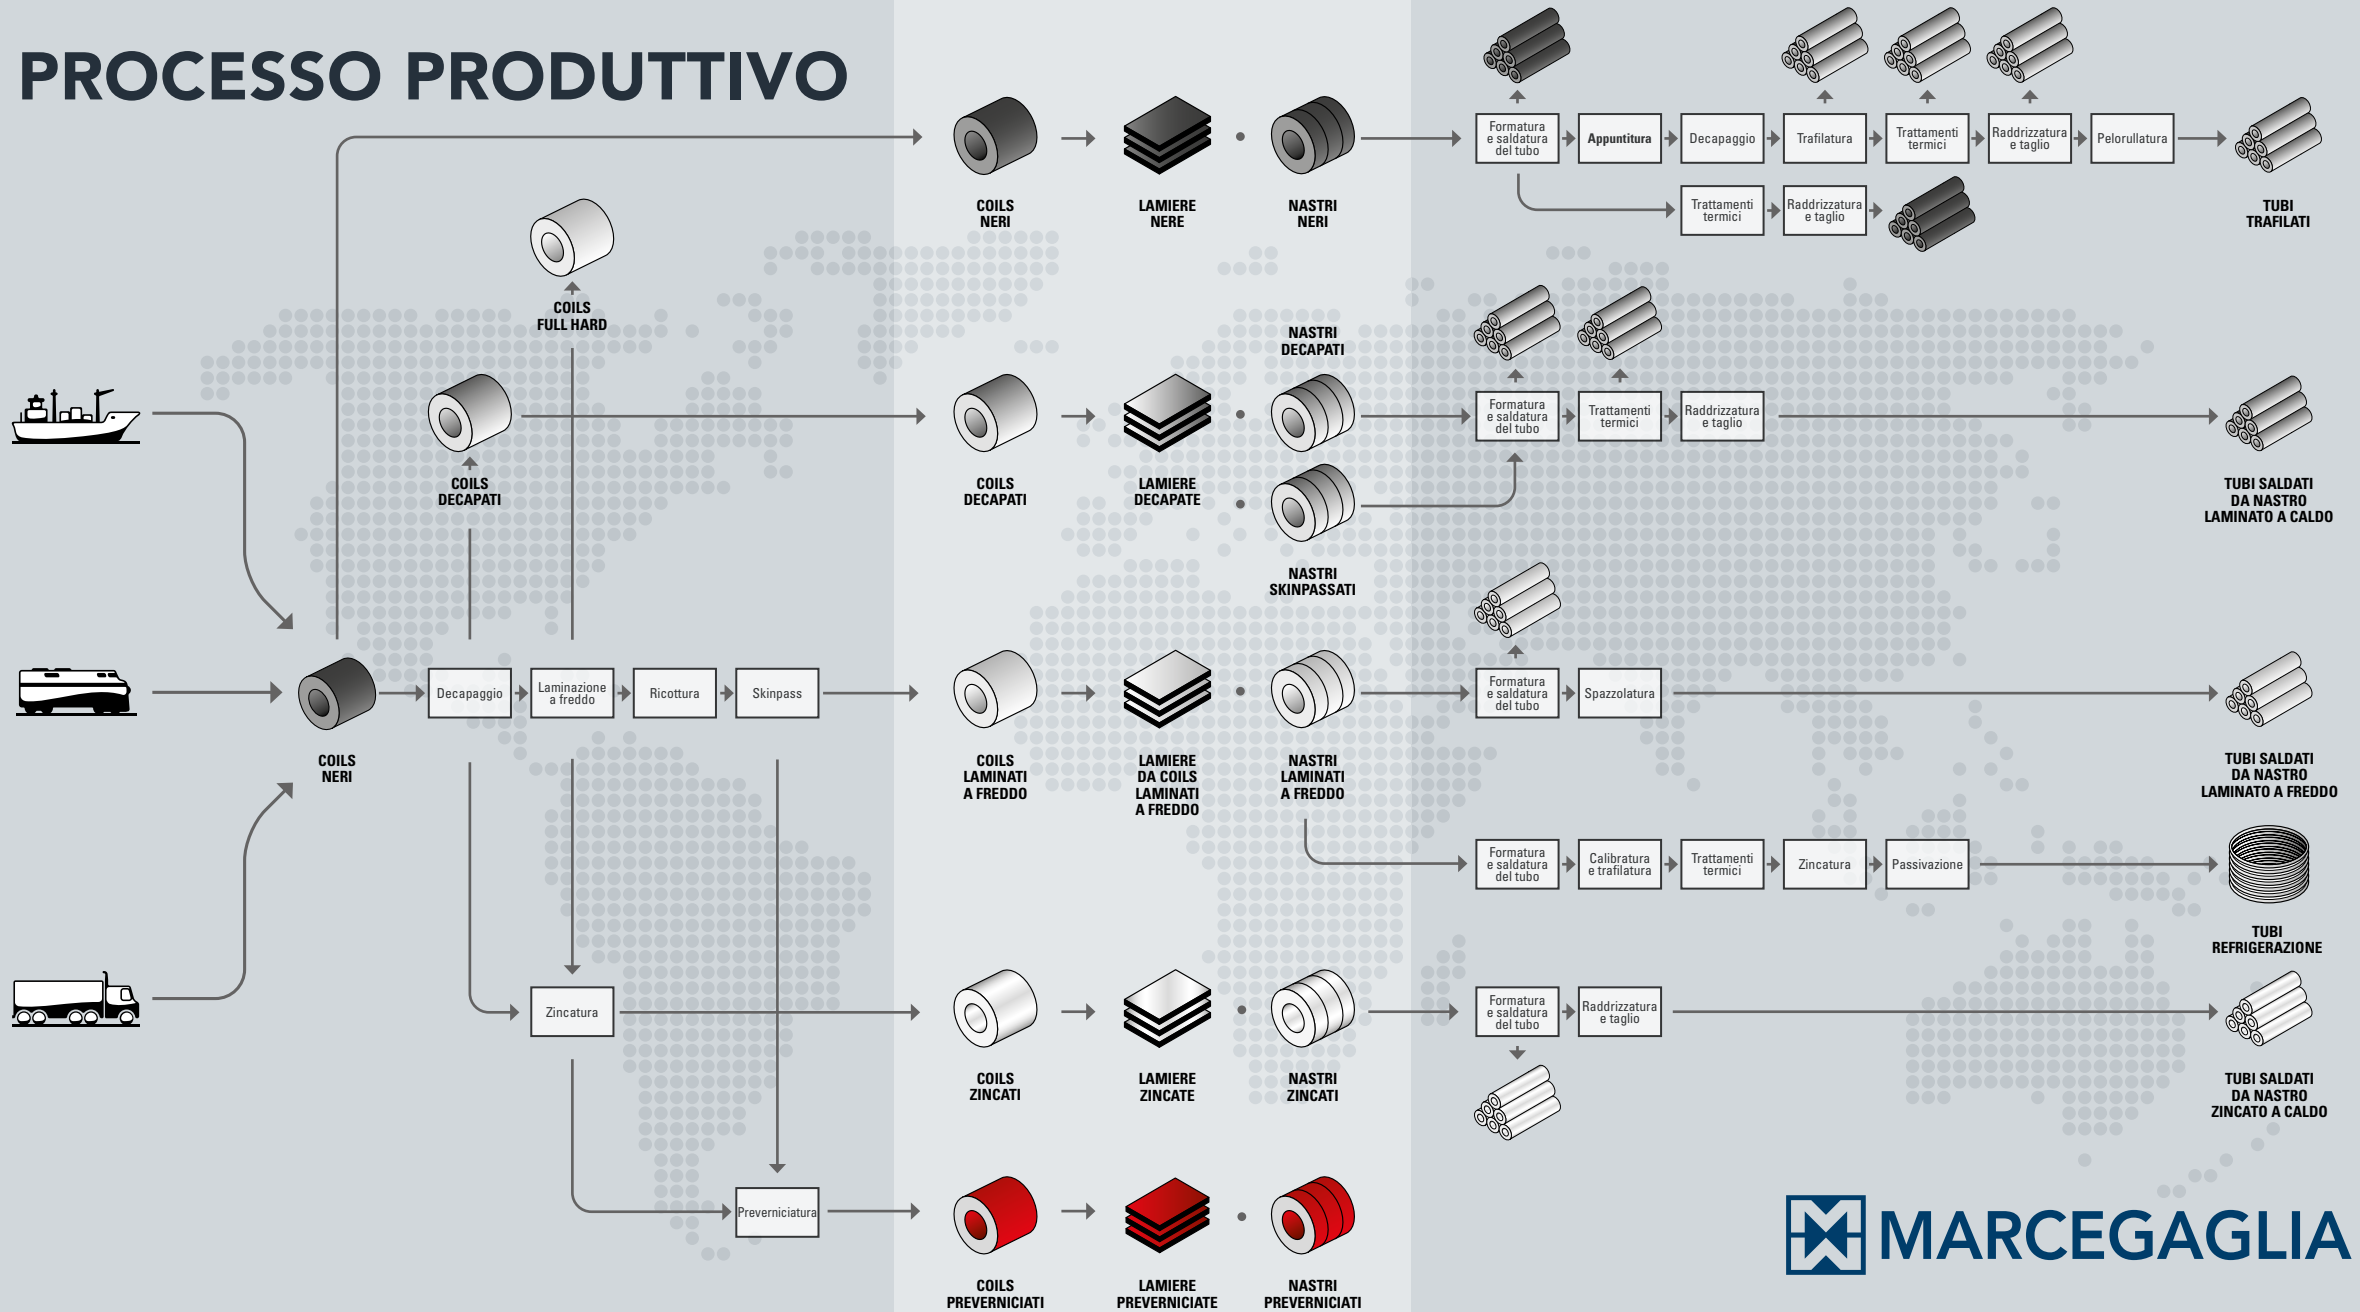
PROCESSO PRODUTTIVO

COILS FULL HARD

COILS DECAPATI

COILS NERI

Decapaggio

Laminazione a freddo

Ricottura

Skinpass

Zincatura

Preverniciatura

COILS NERI

LAMIERE NERE

NASTRI NERI

COILS DECAPATI

LAMIERE DECAPATE

NASTRI DECAPATI

NASTRI SKINPASSATI

COILS LAMINATI A FREDDO

LAMIERE DA COILS LAMINATI A FREDDO

NASTRI LAMINATI A FREDDO

COILS ZINCATI

LAMIERE ZINCATE

NASTRI ZINCATI

COILS PREVERNICIATI

LAMIERE PREVERNICIATE

NASTRI PREVERNICIATI

Formatura e saldatura del tubo

Appuntitura

Decapaggio

Trafilatura

Trattamenti termici

Raddrizzatura e taglio

Pelorullatura

TUBI TRAFILATI

Trattamenti termici

Raddrizzatura e taglio

Formatura e saldatura del tubo

Trattamenti termici

Raddrizzatura e taglio

TUBI SALDATI DA NASTRO LAMINATO A CALDO

Formatura e saldatura del tubo

Spazzolatura

TUBI SALDATI DA NASTRO LAMINATO A FREDDO

Formatura e saldatura del tubo

Calibratura e trafilatura

Trattamenti termici

Zincatura

Passivazione

TUBI REFRIGERAZIONE

Formatura e saldatura del tubo

Raddrizzatura e taglio

TUBI SALDATI DA NASTRO ZINCATO A CALDO

MARCEGAGLIA